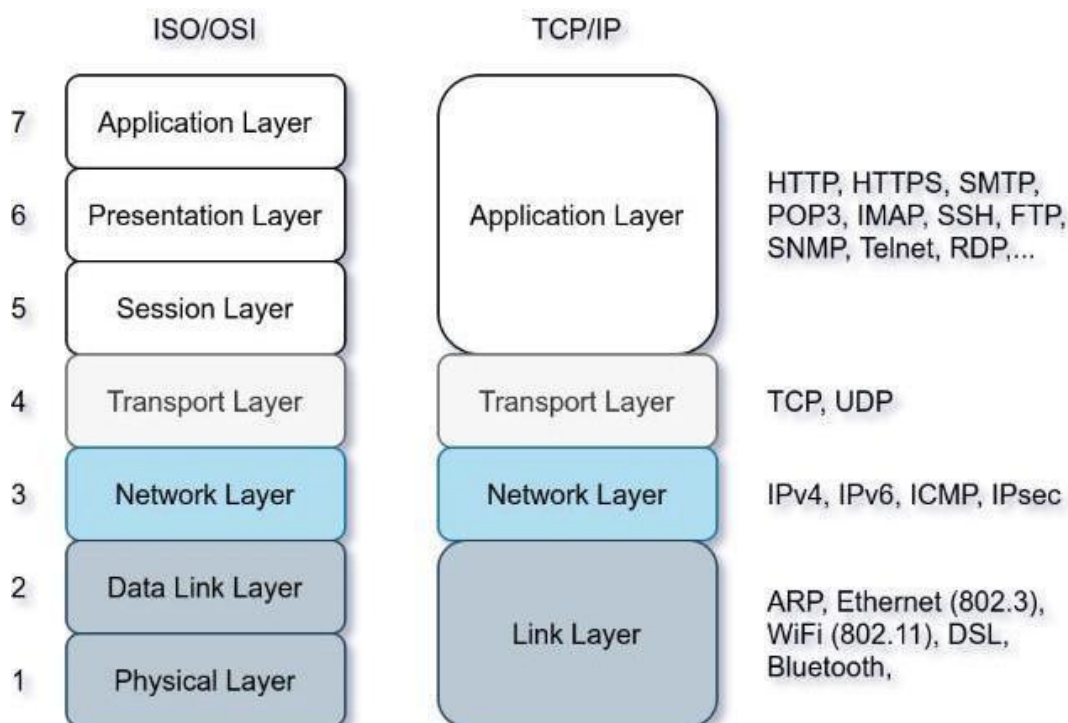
ISO/OSI

TCP/IP

7 Application Layer

6 Presentation Layer

5 Session Layer

4 Transport Layer

3 Network Layer

2 Data Link Layer

1 Physical Layer

Application Layer

Transport Layer

Network Layer

Link Layer

HTTP, HTTPS, SMTP, POP3, IMAP, SSH, FTP, SNMP, Telnet, RDP,...

TCP, UDP

IPv4, IPv6, ICMP, IPsec

ARP, Ethernet (802.3), WiFi (802.11), DSL, Bluetooth,